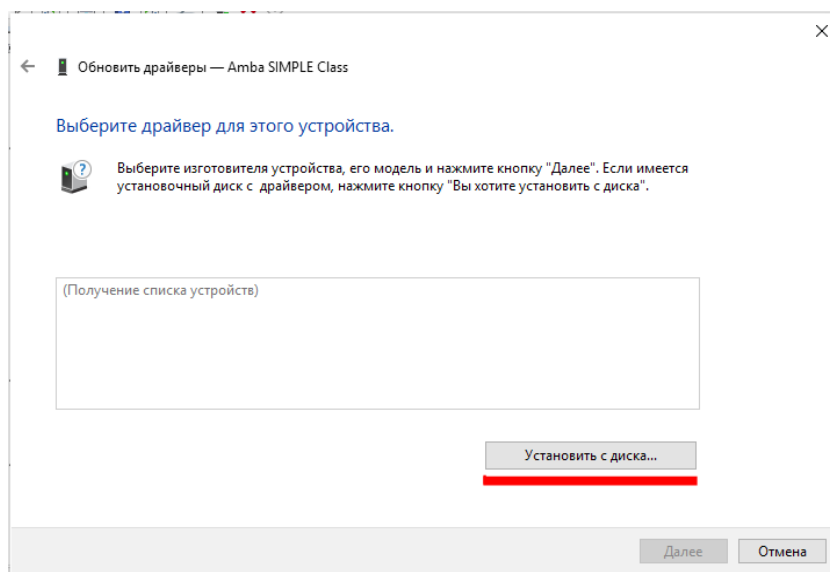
Обновить драйверы — Amba SIMPLE Class

Выберите драйвер для этого устройства.

Выберите изготовителя устройства, его модель и нажмите кнопку "Далее". Если имеется установочный диск с драйвером, нажмите кнопку "Вы хотите установить с диска".

(Получение списка устройств)

Установить с диска...

Далее

Отмена